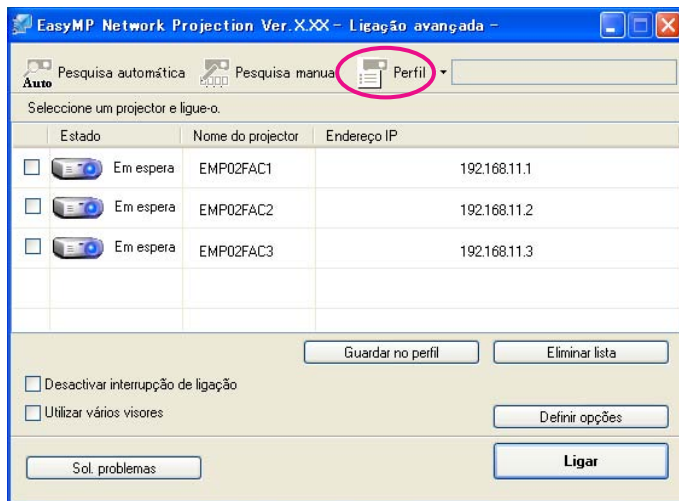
EasyMP Network Projection Ver.X.XX - Ligação avançada -

Auto Pesquisa automática Pesquisa manual Perfil

Seleccione um projector e ligue-o.

| Estado | Nome do projector | Endereço IP |
|---|---|---|
| Em espera | EMP02FAC1 | 192.168.11.1 |
| Em espera | EMP02FAC2 | 192.168.11.2 |
| Em espera | EMP02FAC3 | 192.168.11.3 |

Guardar no perfil

Eliminar lista

Desactivar interrupção de ligação

Utilizar vários visores

Definir opções

Sol. problemas

Ligar